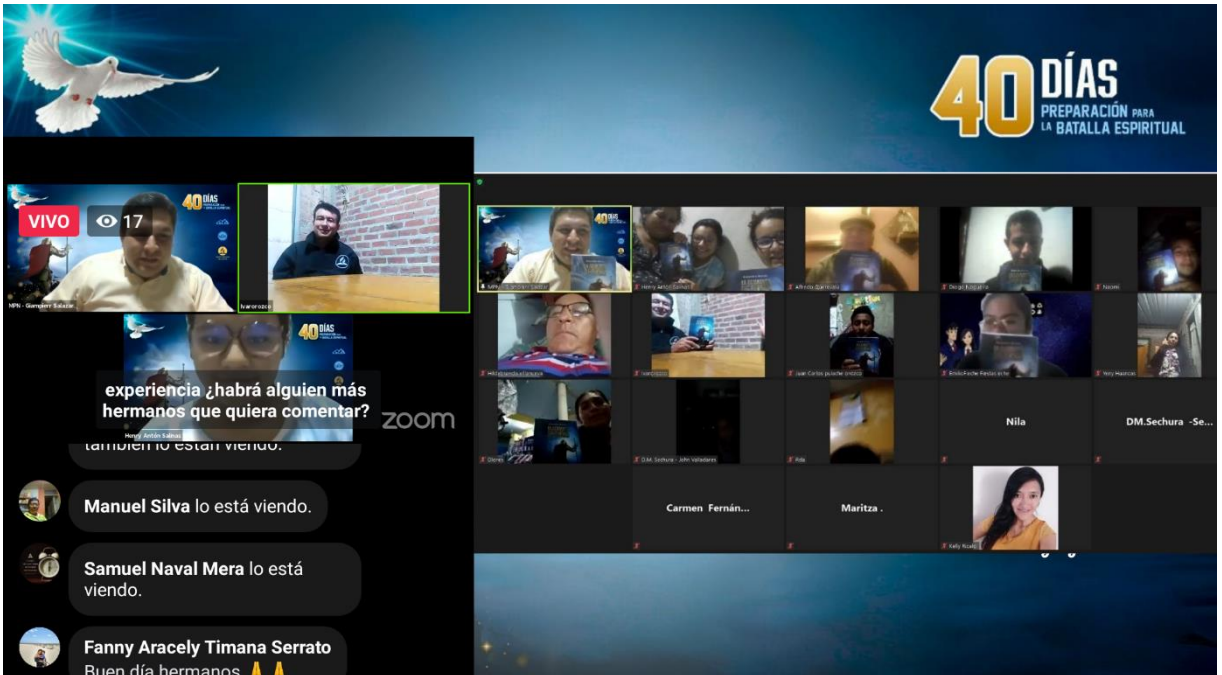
40 DÍAS
PREPARACIÓN PARA LA BATALLA ESPIRITUAL

VIVO 17

40 DÍAS

MPN - Giancarlo Salazar

Ivarorozco

40 DÍAS

experiencia ¿habrá alguien más hermanos que quiera comentar?

zoom

Henry Antón Salinas

también lo están viendo.

Manuel Silva lo está viendo.

Samuel Naval Mera lo está viendo.

Fanny Aracely Timana Serrato
Buen día hermanos 🙏🙏

Henry Antón Salinas

Alfredo Querevalú

Diego Purizaca

Naomi

Ivarorozco

Juan Carlos Julache

Yeny Huancas

Nila

DM.Sechura -Se...

DM.Sechura - John Valladares

Aida

Carmen Fernán...

Maritza .

Kelly Ricalde